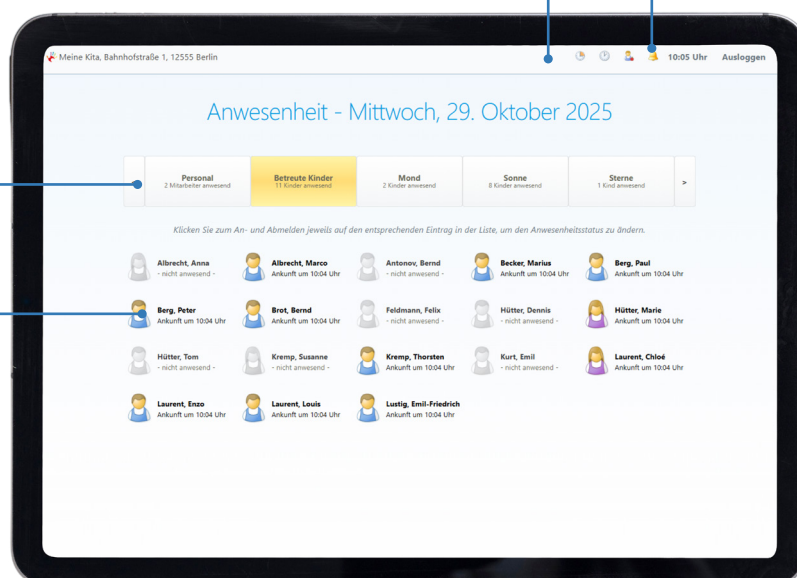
Meine Kita, Bahnhofstraße 1, 12555 Berlin

10:05 Uhr Ausloggen

Anwesenheit - Mittwoch, 29. Oktober 2025

Personal
2 Mitarbeiter anwesend

Betreute Kinder
11 Kinder anwesend

Mond
2 Kinder anwesend

Sonne
8 Kinder anwesend

Sterne
1 Kind anwesend

>

Klicken Sie zum An- und Abmelden jeweils auf den entsprechenden Eintrag in der Liste, um den Anwesenheitsstatus zu ändern.

Albrecht, Anna
- nicht anwesend -

Albrecht, Marco
Ankunft um 10:04 Uhr

Antonov, Bernd
- nicht anwesend -

Becker, Marius
Ankunft um 10:04 Uhr

Berg, Paul
Ankunft um 10:04 Uhr

Berg, Peter
Ankunft um 10:04 Uhr

Brot, Bernd
Ankunft um 10:04 Uhr

Feldmann, Felix
- nicht anwesend -

Hütter, Dennis
- nicht anwesend -

Hütter, Marie
Ankunft um 10:04 Uhr

Hütter, Tom
- nicht anwesend -

Kremp, Susanne
- nicht anwesend -

Kremp, Thorsten
Ankunft um 10:04 Uhr

Kurt, Emil
- nicht anwesend -

Laurent, Chloé
Ankunft um 10:04 Uhr

Laurent, Enzo
Ankunft um 10:04 Uhr

Laurent, Louis
Ankunft um 10:04 Uhr

Lustig, Emil-Friedrich
Ankunft um 10:04 Uhr